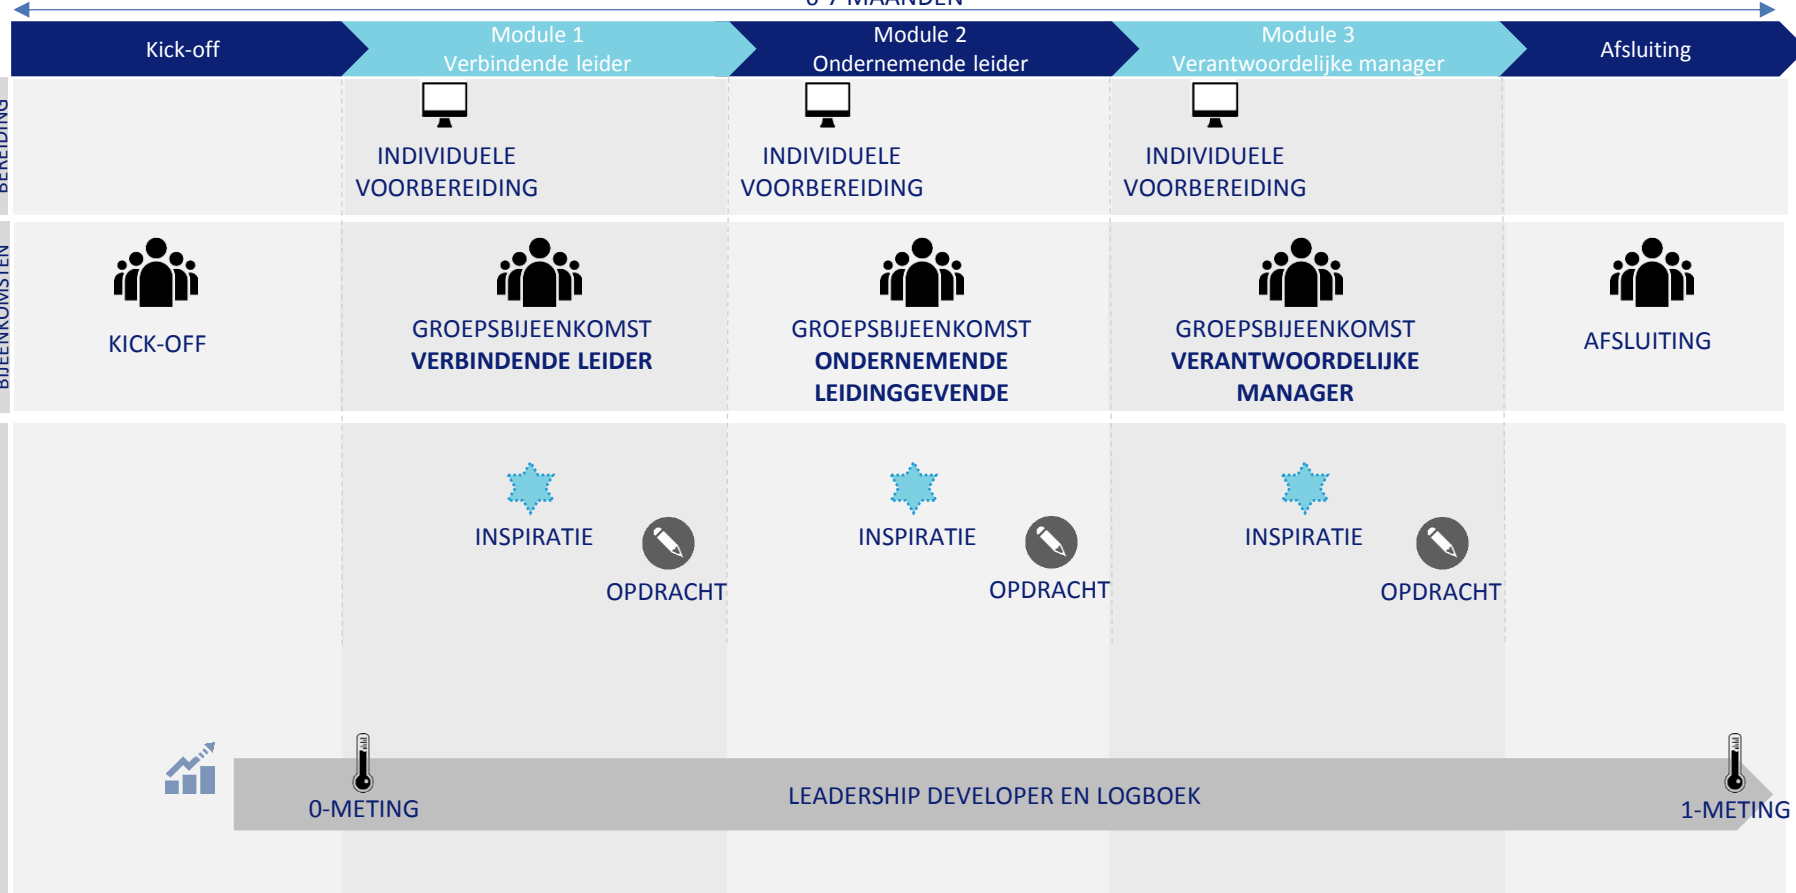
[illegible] MAANDEN

Kick-off

Module 1
Verbindende leider

Module 2
Ondernemende leider

Module 3
Verantwoordelijke manager

Afsluiting

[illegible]BEREIDING

INDIVIDUELE VOORBEREIDING

INDIVIDUELE VOORBEREIDING

INDIVIDUELE VOORBEREIDING

BIJEENKOMSTEN

KICK-OFF

GROEPSBIJEENKOMST
VERBINDENDE LEIDER

GROEPSBIJEENKOMST
ONDERNEMENDE LEIDINGGEVENDE

GROEPSBIJEENKOMST
VERANTWOORDELIJKE MANAGER

AFSLUITING

INSPIRATIE

OPDRACHT

INSPIRATIE

OPDRACHT

INSPIRATIE

OPDRACHT

0-METING

LEADERSHIP DEVELOPER EN LOGBOEK

1-METING